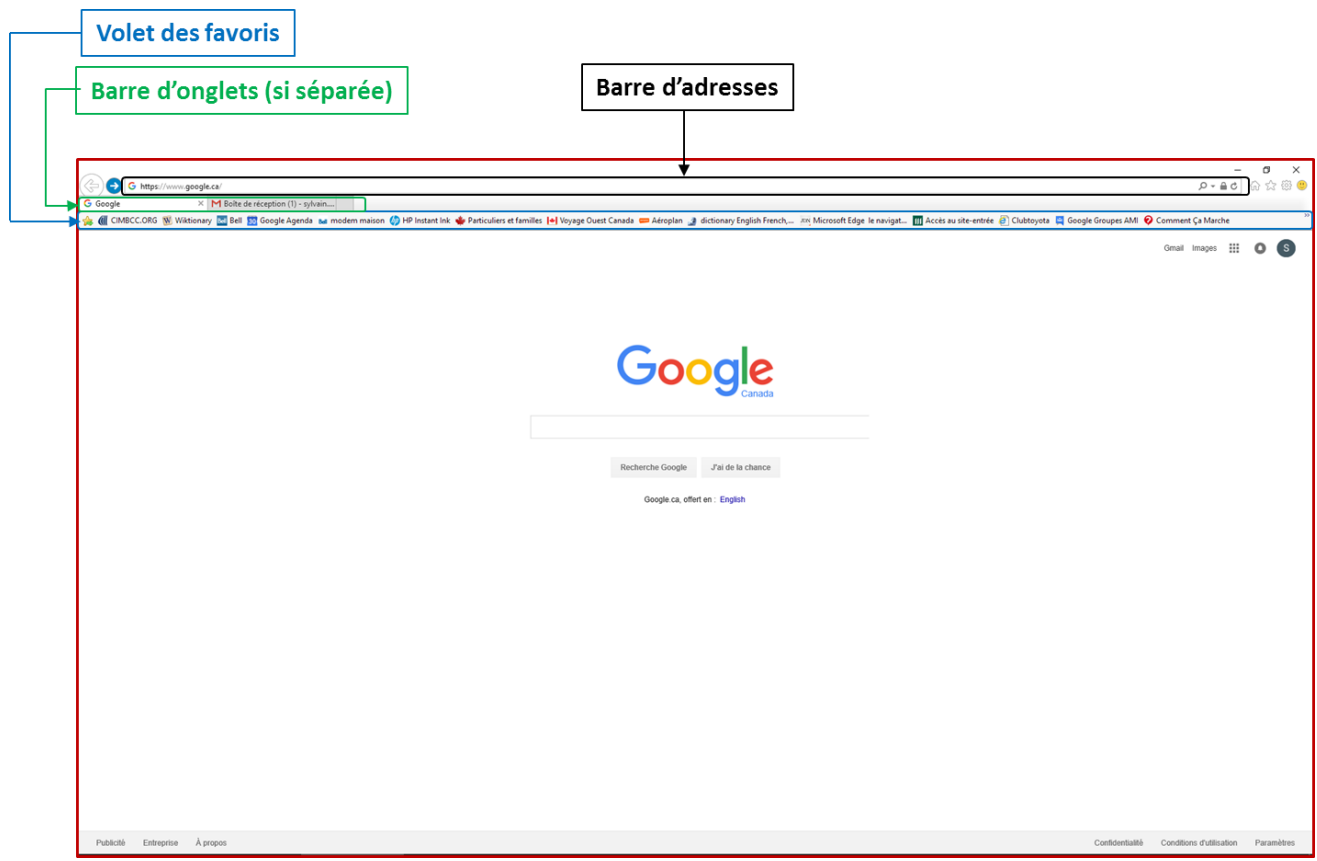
Volet des favoris

Barre d'onglets (si séparée)

Barre d'adresses

https://www.google.ca/

Google

Boîte de réception (1) - sylvain....

CIMBCC.ORG Wiktionary Bell Google Agenda modem maison HP Instant Ink Particuliers et familles Voyage Ouest Canada Aéroplan dictionary English French,... Microsoft Edge le navigat... Accès au site-entrée Clubtoyota Google Groupes AMI Comment Ça Marche

Gmail Images S

Google
Canada

Recherche Google J'ai de la chance

Google.ca, offert en : English

Publicité Entreprise À propos

Confidentialité Conditions d'utilisation Paramètres